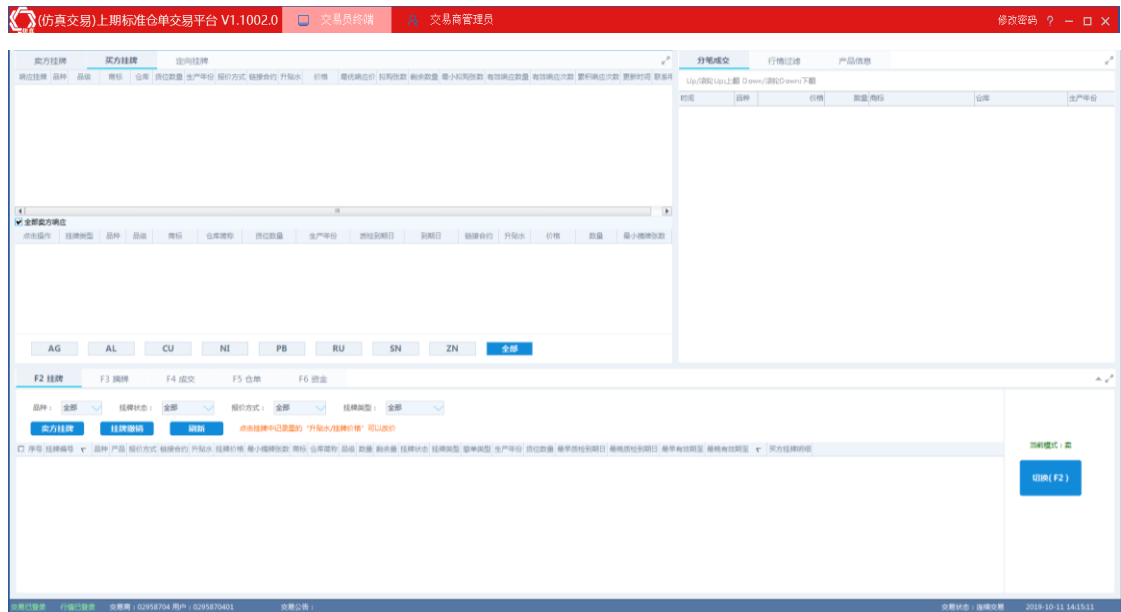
(仿真交易)上期标准仓单交易平台 V1.1002.0　交易员终端　交易商管理员　修改密码 ? — □ ×

卖方挂牌　买方挂牌　定向挂牌

摘应挂牌　品种　品级　商标　仓库　货位数量　生产年份　报价方式　链接合约　升贴水　价格　最优摘应价　拟购张数　剩余数量　最小拟购张数　有效摘应数量　有效摘应次数　累积摘应次数　更新时间　联系

全部卖方摘应

点击操作　挂牌类型　品种　品级　商标　仓库简称　货位数量　生产年份　货位到期日　到期日　链接合约　升贴水　价格　数量　最小摘牌张数

AG　AL　CU　NI　PB　RU　SN　ZN　全部

分笔成交　行情过滤　产品信息

Up/滚轮Up上翻 Down/滚轮Down下翻

时间　品种　价格　数量　商标　仓库　生产年份

F2 挂牌　F3 摘牌　F4 成交　F5 仓单　F6 资金

品种：全部　挂牌状态：全部　报价方式：全部　挂牌类型：全部

卖方挂牌　挂牌撤销　刷新　点击挂牌中记录里的"升贴水/挂牌价格"可以改价

序号　挂牌编号　品种　产品　报价方式　链接合约　升贴水　挂牌价格　最小摘牌张数　商标　仓库简称　品级　数量　剩余量　挂牌状态　挂牌类型　整单类型　生产年份　货位数量　最早货位到期日　最晚货位到期日　最早有效期至　最晚有效期至　买方挂牌明细

当前模式：卖

切换(F2)

交易已登录　行情已登录　交易商：02958704 用户：0295870401　交易公告：　交易状态：连续交易　2019-10-11 14:15:11